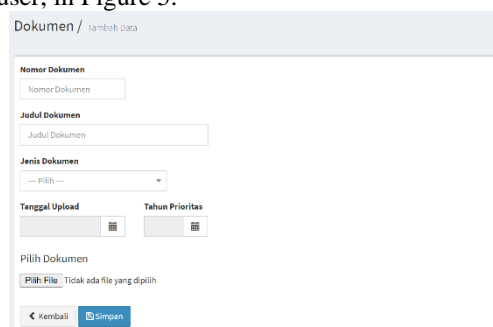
user, in Figure 5.

Dokumen / Tambah Data

Nomor Dokumen

Nomor Dokumen

Judul Dokumen

Judul Dokumen

Jenis Dokumen

--- Pilih ---

Tanggal Upload

Tahun Prioritas

Pilih Dokumen

Pilih File Tidak ada file yang dipilih

Kembali Simpan